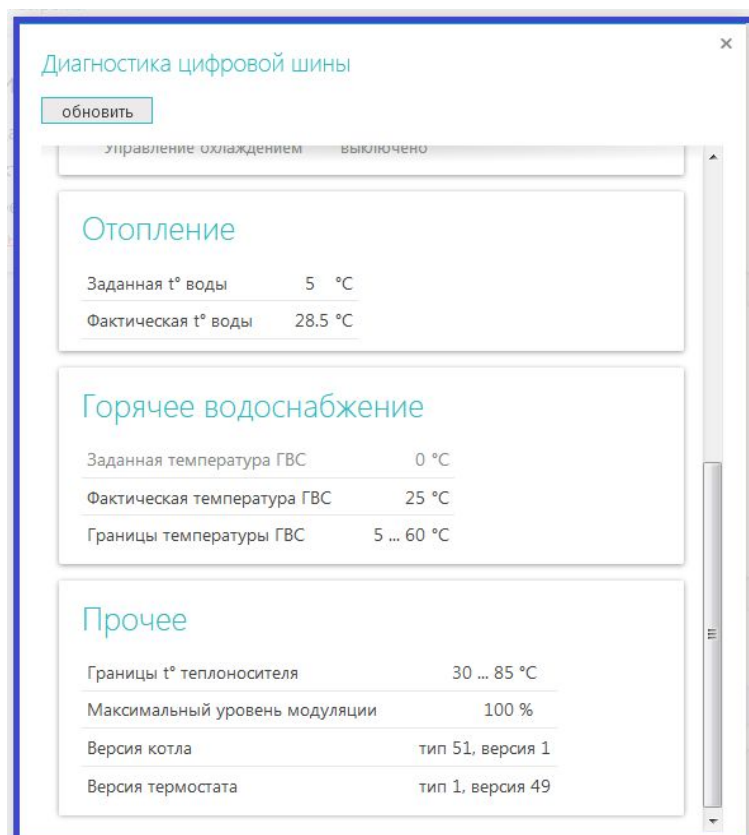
×

Диагностика цифровой шины

обновить

Управление охлаждением выключено

Отопление

| Заданная t° воды | 5 °C |
|---|---|
| Фактическая t° воды | 28.5 °C |

Горячее водоснабжение

| Заданная температура ГВС | 0 °C |
|---|---|
| Фактическая температура ГВС | 25 °C |
| Границы температуры ГВС | 5 ... 60 °C |

Прочее

| Границы t° теплоносителя | 30 ... 85 °C |
|---|---|
| Максимальный уровень модуляции | 100 % |
| Версия котла | тип 51, версия 1 |
| Версия термостата | тип 1, версия 49 |